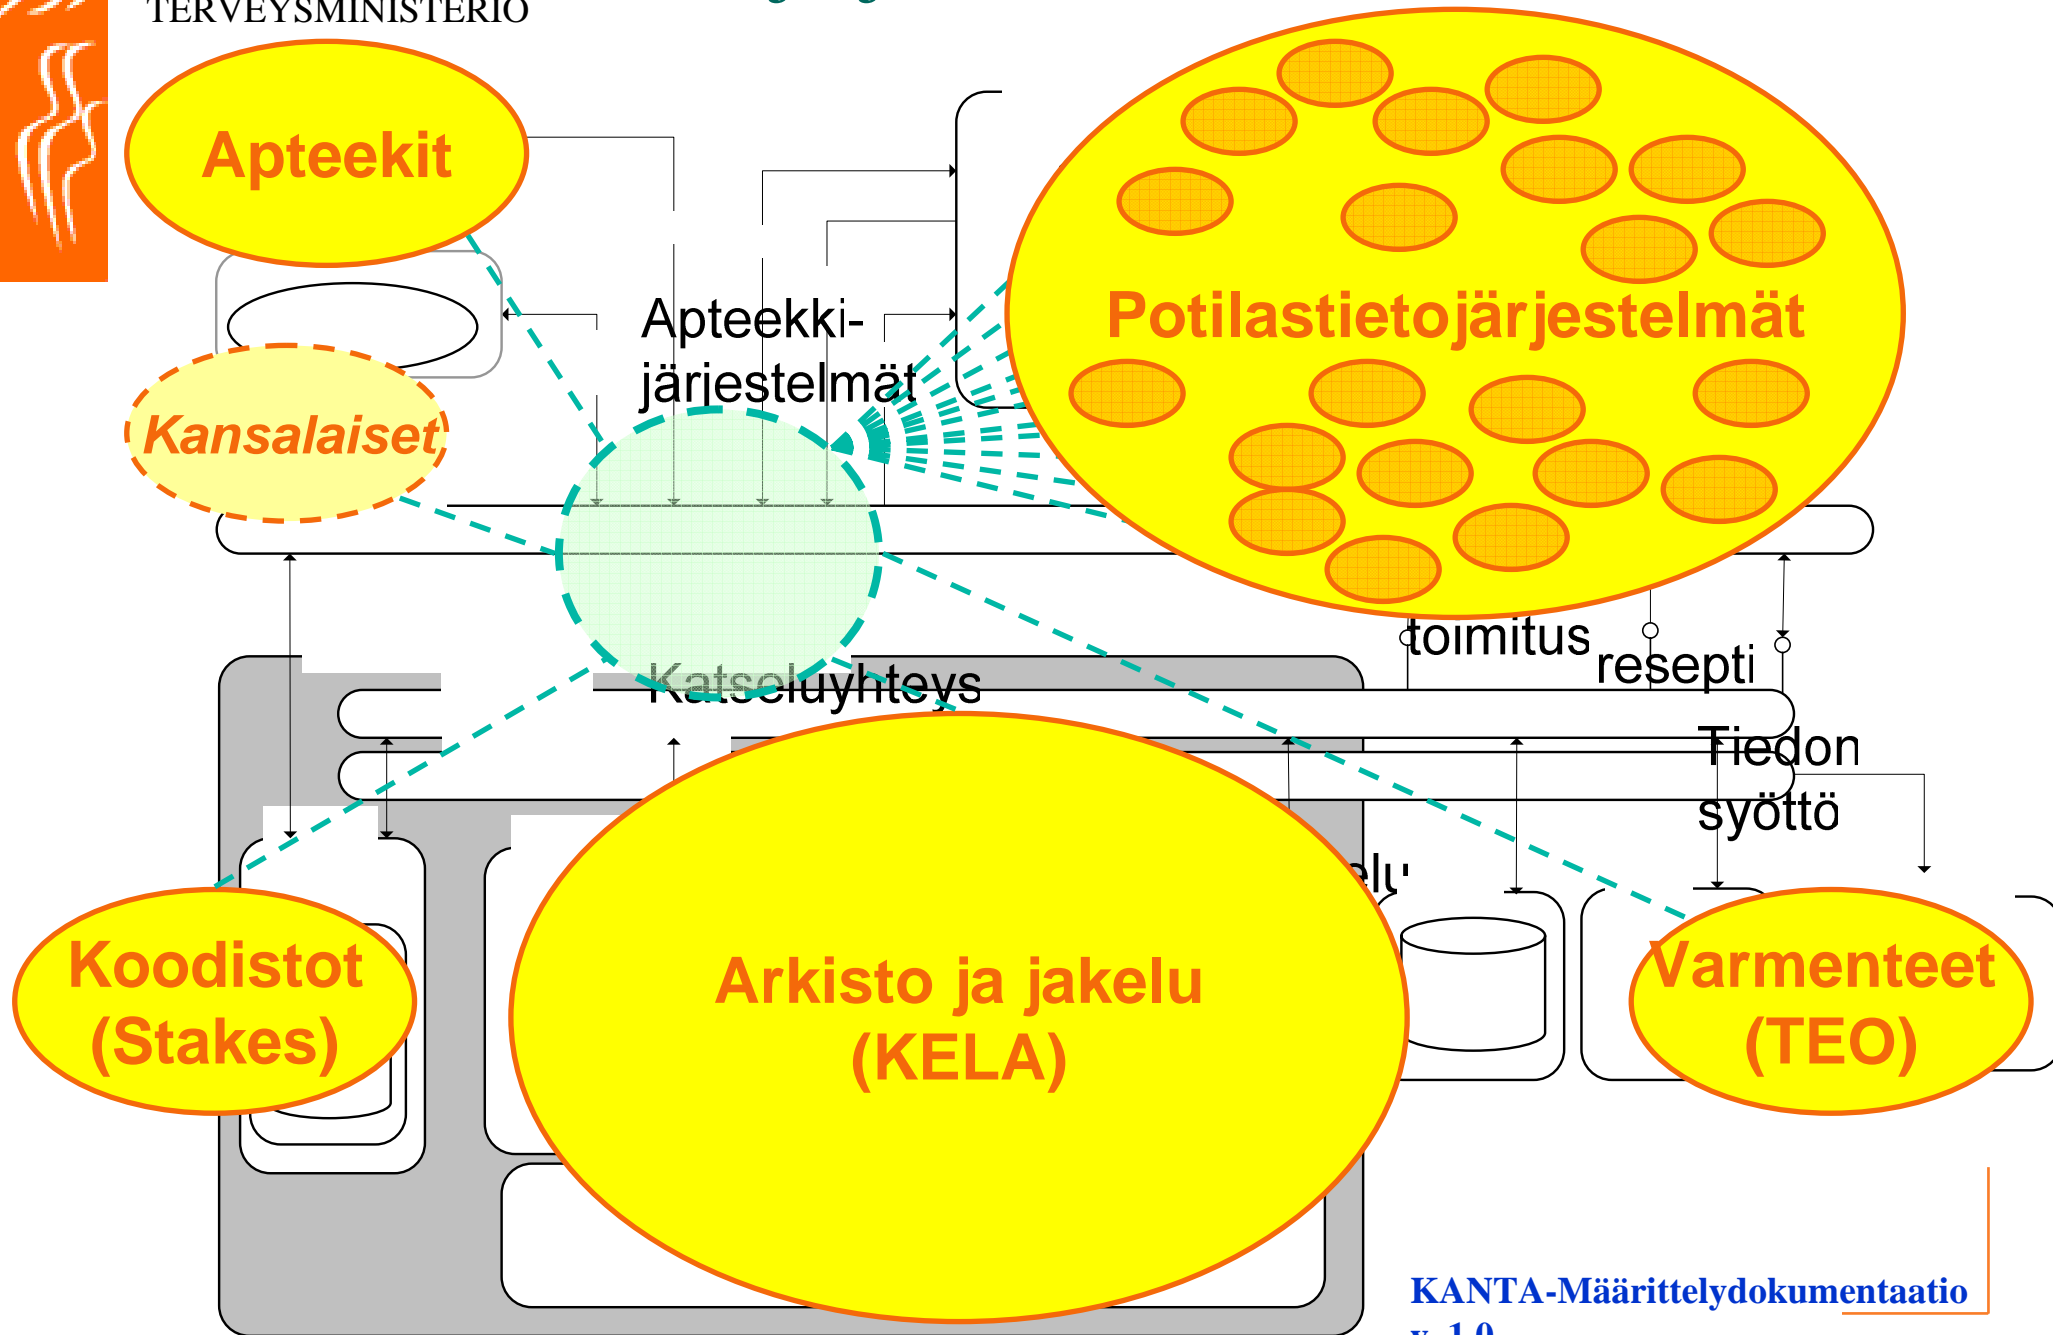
TERVEYSMINISTERIO

Apteekit

Apteekkijärjestelmät

Potilastietojärjestelmät

Kansalaiset

toimitus

resepti

Katseluyhteys

Tiedon syöttö

elu

Koodistot (Stakes)

Arkisto ja jakelu (KELA)

Varmenteet (TEO)

KANTA-Määrittelydokumentaatio

v. 1.0